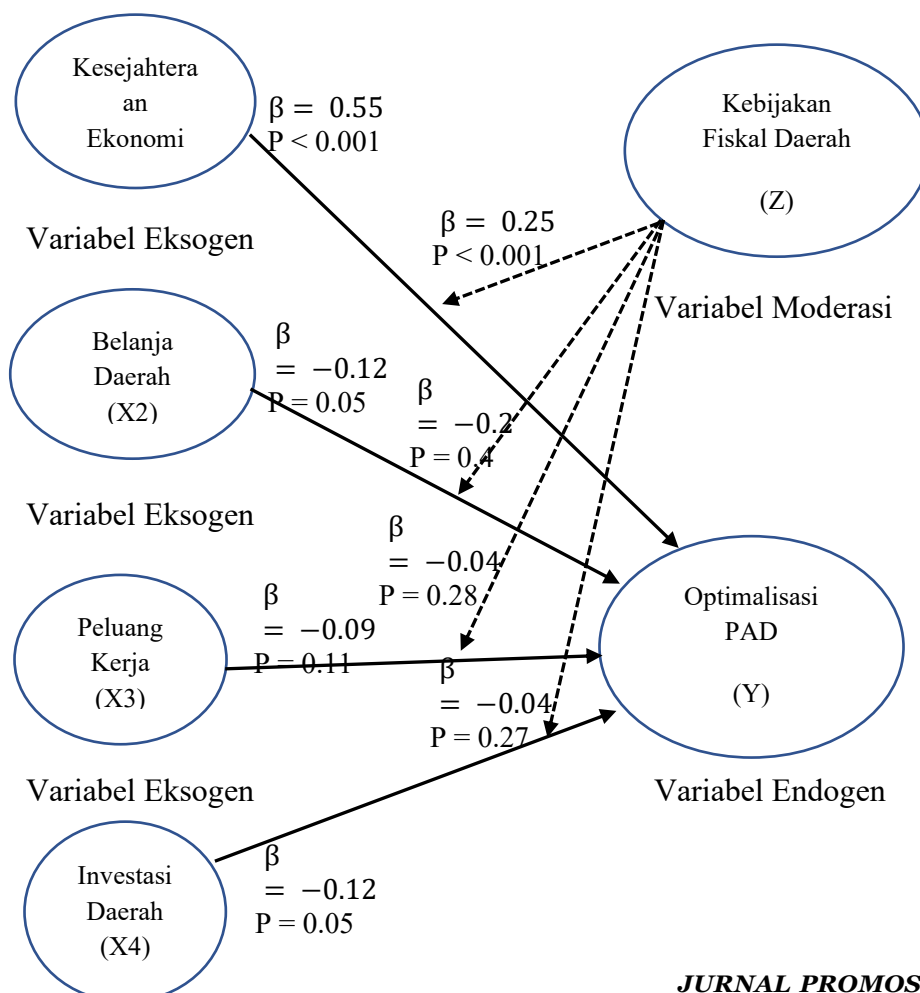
Kesejahtera an Ekonomi

$\beta = 0.55$
P < 0.001

Kebijakan Fiskal Daerah

(Z)

Variabel Eksogen

$\beta = 0.25$
P < 0.001

Variabel Moderasi

Belanja Daerah (X2)

$\beta = -0.12$
P = 0.05

$\beta = -0.2$
P = 0.4

Variabel Eksogen

$\beta = -0.04$
P = 0.28

$\beta = -0.09$
P = 0.11

Peluang Kerja (X3)

Optimalisasi PAD

(Y)

$\beta = -0.04$
P = 0.27

Variabel Eksogen

Variabel Endogen

Investasi Daerah (X4)

$\beta = -0.12$
P = 0.05

JURNAL PROMOS